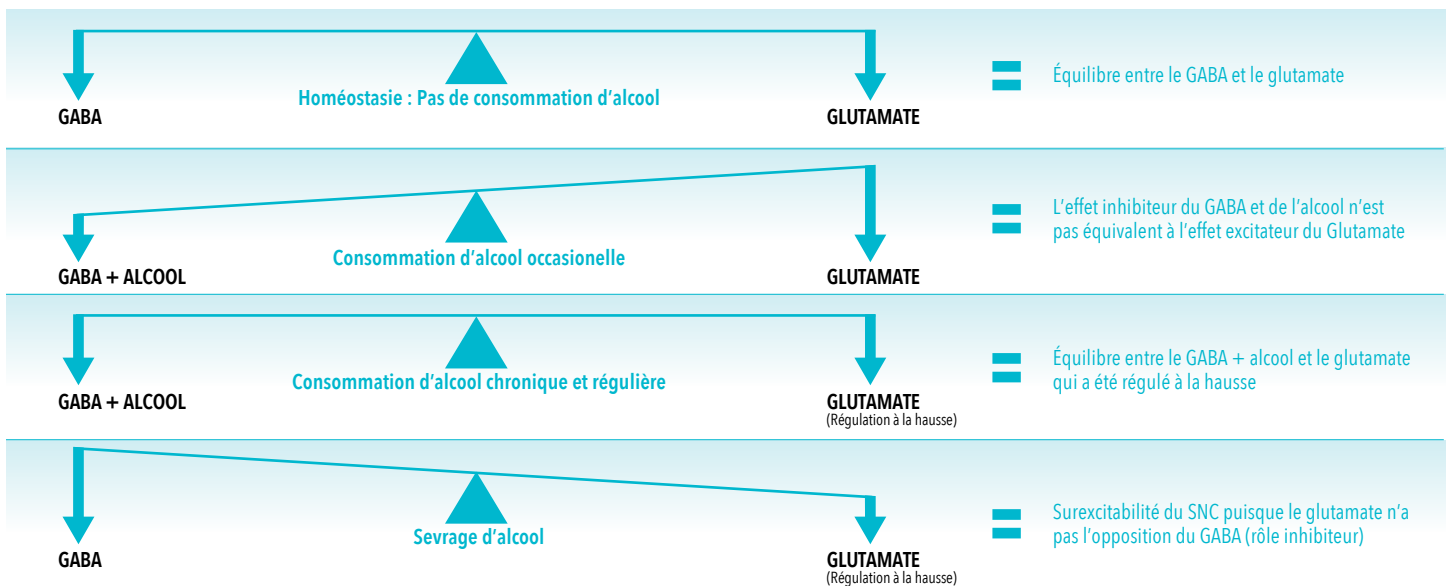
GABA

Homéostasie : Pas de consommation d'alcool

GLUTAMATE

=

Équilibre entre le GABA et le glutamate

GABA + ALCOOL

Consommation d'alcool occasionelle

GLUTAMATE

=

L'effet inhibiteur du GABA et de l'alcool n'est pas équivalent à l'effet excitateur du Glutamate

GABA + ALCOOL

Consommation d'alcool chronique et régulière

GLUTAMATE
(Régulation à la hausse)

=

Équilibre entre le GABA + alcool et le glutamate qui a été régulé à la hausse

GABA

Sevrage d'alcool

GLUTAMATE
(Régulation à la hausse)

=

Surexcitabilité du SNC puisque le glutamate n'a pas l'opposition du GABA (rôle inhibiteur)